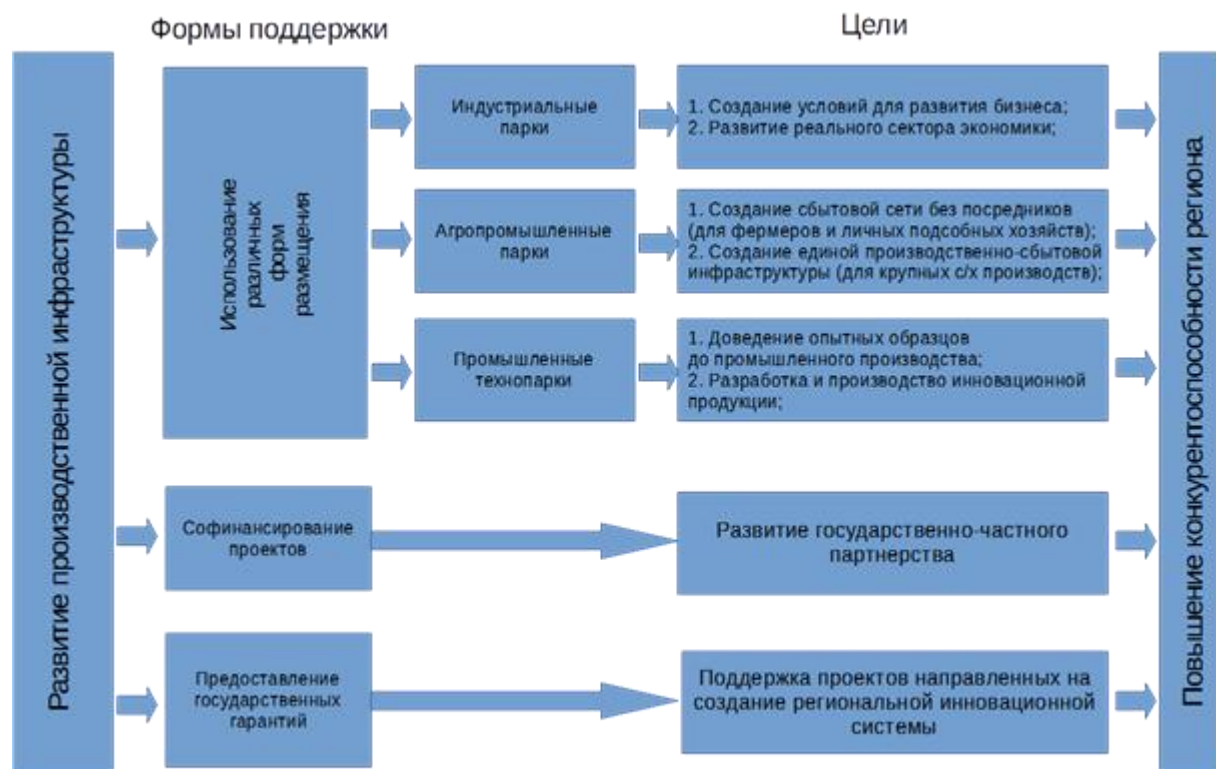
Формы поддержки

Цели

Развитие производственной инфраструктуры

Использование различных форм размещения

Индустриальные парки

1. Создание условий для развития бизнеса;
2. Развитие реального сектора экономики;

Агропромышленные парки

1. Создание сбытовой сети без посредников (для фермеров и личных подсобных хозяйств);
2. Создание единой производственно-сбытовой инфраструктуры (для крупных с/х производств);

Промышленные технопарки

1. Доведение опытных образцов до промышленного производства;
2. Разработка и производство инновационной продукции;

Софинансирование проектов

Развитие государственно-частного партнерства

Предоставление государственных гарантий

Поддержка проектов направленных на создание региональной инновационной системы

Повышение конкурентоспособности региона